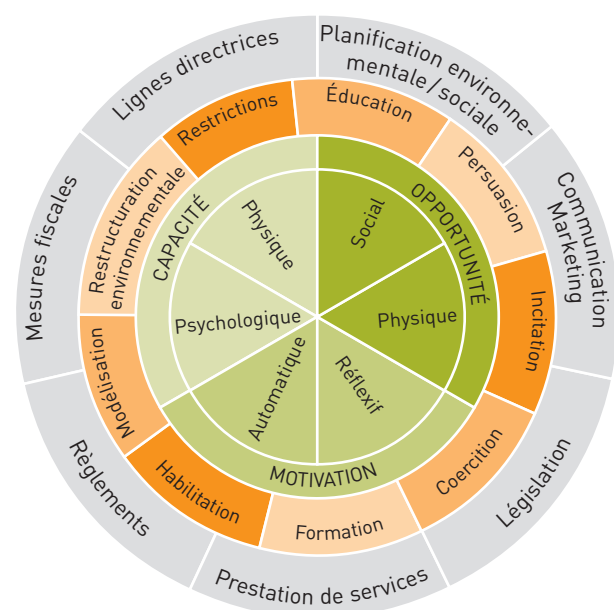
CAPACITÉ
Physique
Psychologique

OPPORTUNITÉ
Social
Physique

MOTIVATION
Automatique
Réflexif

Restrictions
Éducation
Persuasion
Incitation
Coercition
Formation
Habilitation
Modélisation
Restructuration environnementale

Lignes directrices
Planification environnementale / sociale
Communication Marketing
Législation
Prestation de services
Règlements
Mesures fiscales